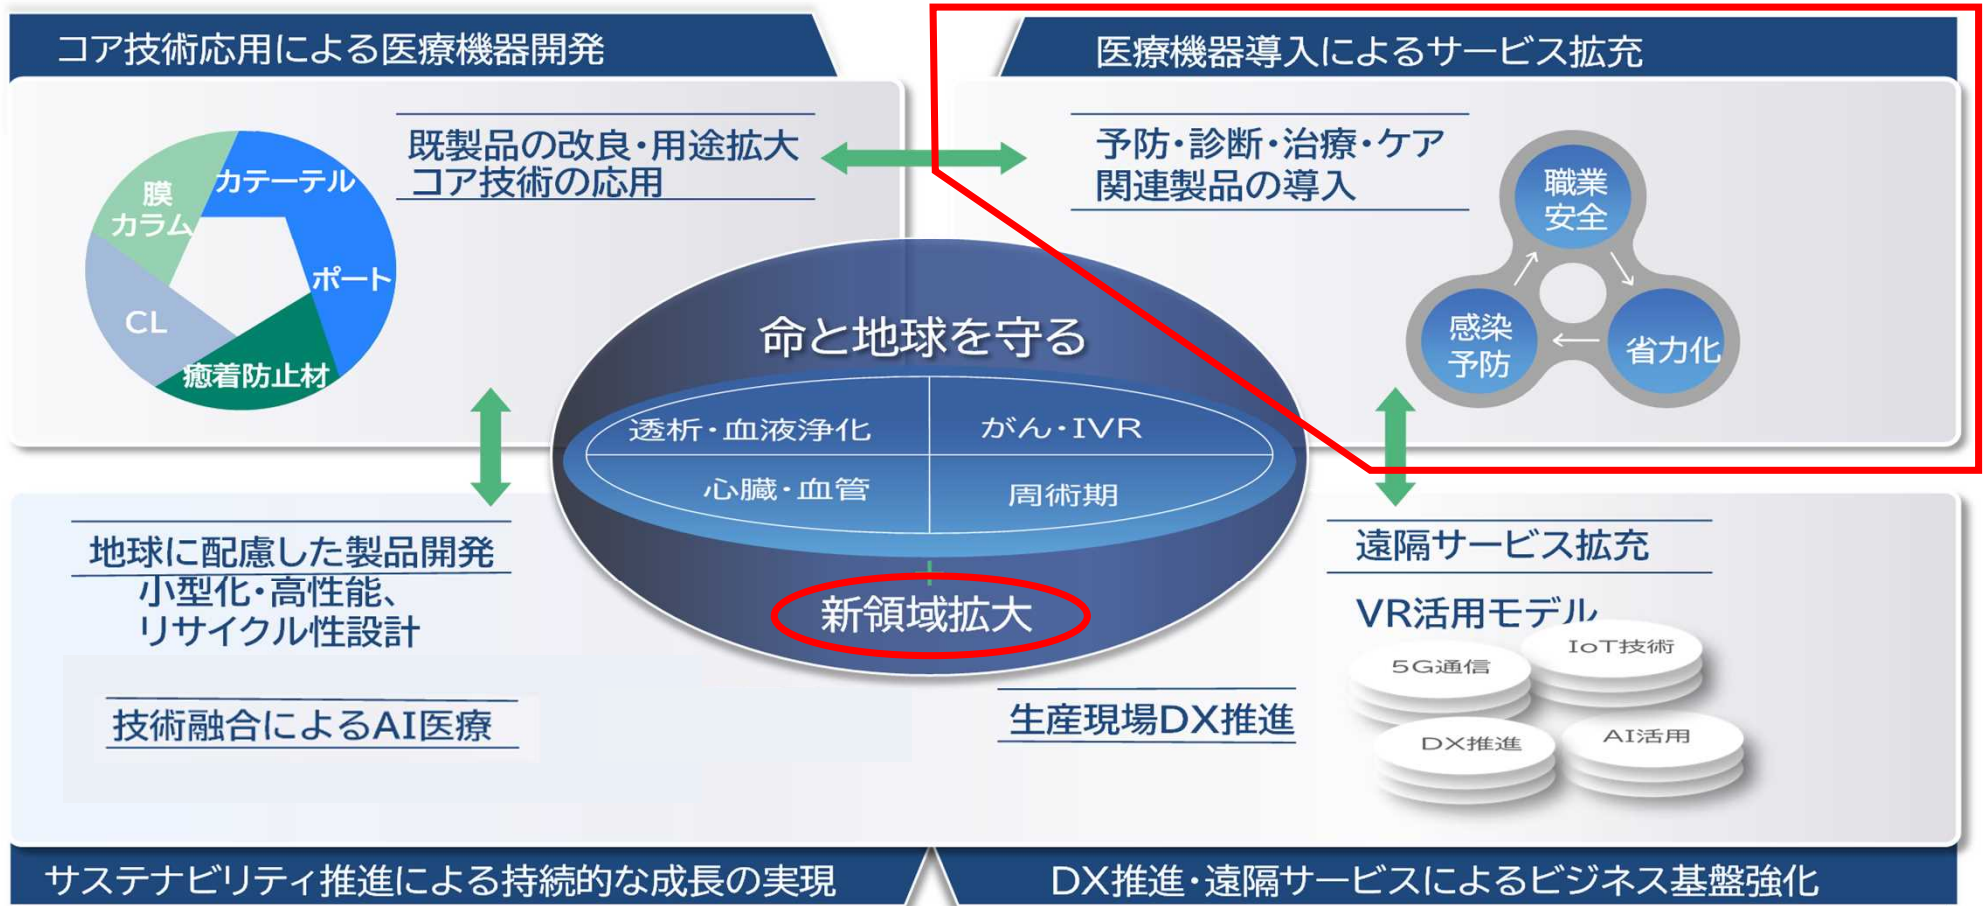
コア技術応用による医療機器開発

既製品の改良・用途拡大
コア技術の応用

膜
カラム
カテーテル
ポート
CL
癒着防止材

医療機器導入によるサービス拡充

予防・診断・治療・ケア
関連製品の導入

職業
安全
感染
予防
省力化

命と地球を守る

透析・血液浄化
がん・IVR
心臓・血管
周術期

新領域拡大

地球に配慮した製品開発
小型化・高性能、
リサイクル性設計

技術融合によるAI医療

生産現場DX推進

遠隔サービス拡充

VR活用モデル
5G通信
IoT技術
DX推進
AI活用

サステナビリティ推進による持続的な成長の実現

DX推進・遠隔サービスによるビジネス基盤強化